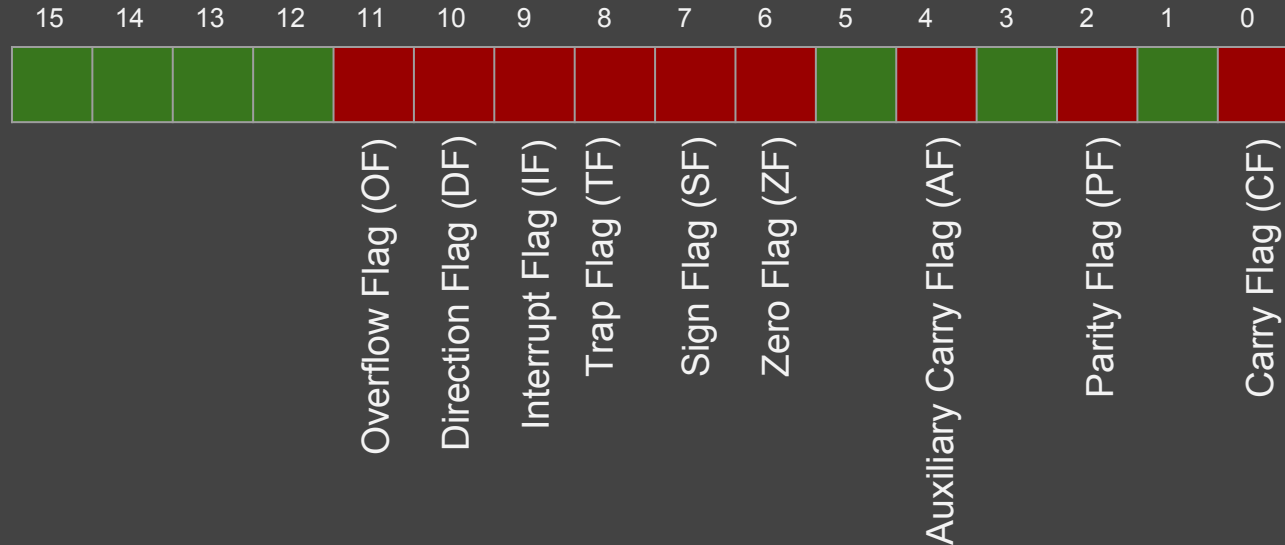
15 14 13 12 11 10 9 8 7 6 5 4 3 2 1 0

Overflow Flag (OF)
Direction Flag (DF)
Interrupt Flag (IF)
Trap Flag (TF)
Sign Flag (SF)
Zero Flag (ZF)
Auxiliary Carry Flag (AF)
Parity Flag (PF)
Carry Flag (CF)